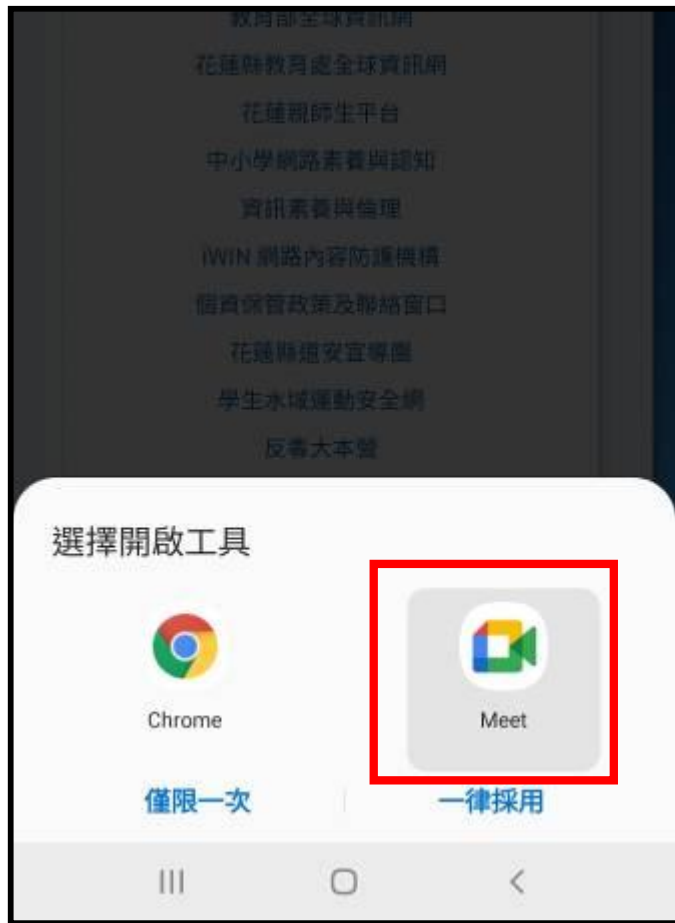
教育部全球資訊網
花蓮縣教育處全球資訊網
花蓮親師生平台
中小學網路素養與認知
資訊素養與倫理
iWIN 網路內容防護機構
個資保管政策及聯絡窗口
花蓮縣環安宣導團
學生水域運動安全網
反毒大本營

選擇開啟工具

Chrome

Meet

僅限一次

一律採用